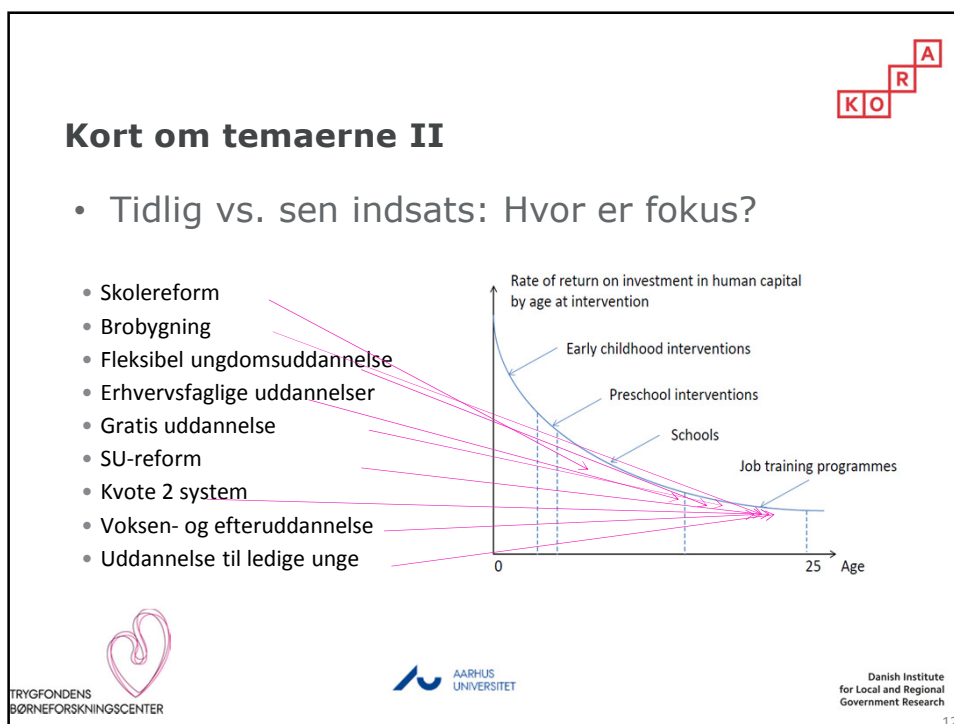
KORA

Kort om temaerne II

- Tidlig vs. sen indsats: Hvor er fokus?

- Skolereform
- Brobygning
- Fleksibel ungdomsuddannelse
- Erhvervsfaglige uddannelser
- Gratis uddannelse
- SU-reform
- Kvote 2 system
- Voksen- og efteruddannelse
- Uddannelse til ledige unge

Rate of return on investment in human capital by age at intervention

Early childhood interventions

Preschool interventions

Schools

Job training programmes

0

25 Age

TRYGFONDENS BØRNEFORSKNINGSCENTER

AARHUS UNIVERSITET

Danish Institute for Local and Regional Government Research

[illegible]